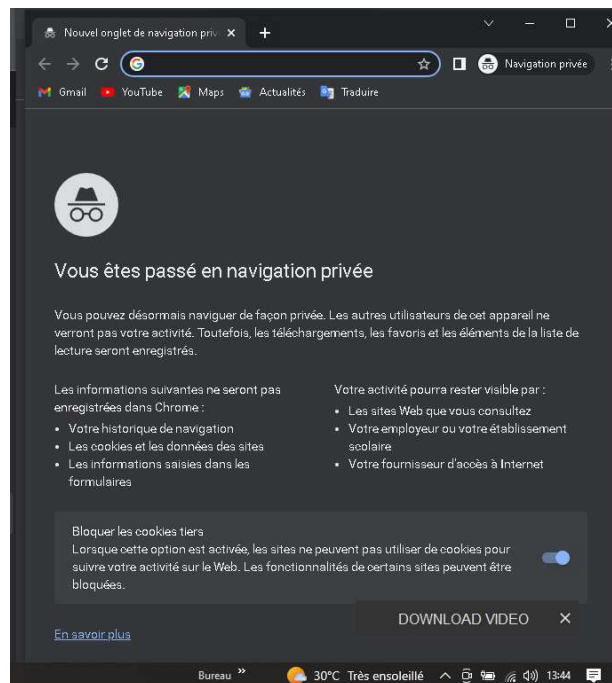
Nouvel onglet de navigation priv ×  +

Navigation privée

Gmail  YouTube  Maps  Actualités  Traduire

Vous êtes passé en navigation privée

Vous pouvez désormais naviguer de façon privée. Les autres utilisateurs de cet appareil ne verront pas votre activité. Toutefois, les téléchargements, les favoris et les éléments de la liste de lecture seront enregistrés.

Les informations suivantes ne seront pas enregistrées dans Chrome :
• Votre historique de navigation
• Les cookies et les données des sites
• Les informations saisies dans les formulaires

Votre activité pourra rester visible par :
• Les sites Web que vous consultez
• Votre employeur ou votre établissement scolaire
• Votre fournisseur d'accès à Internet

Bloquer les cookies tiers
Lorsque cette option est activée, les sites ne peuvent pas utiliser de cookies pour suivre votre activité sur le Web. Les fonctionnalités de certains sites peuvent être bloquées.

En savoir plus

DOWNLOAD VIDEO ×

Bureau »  30°C Très ensoleillé  13:44